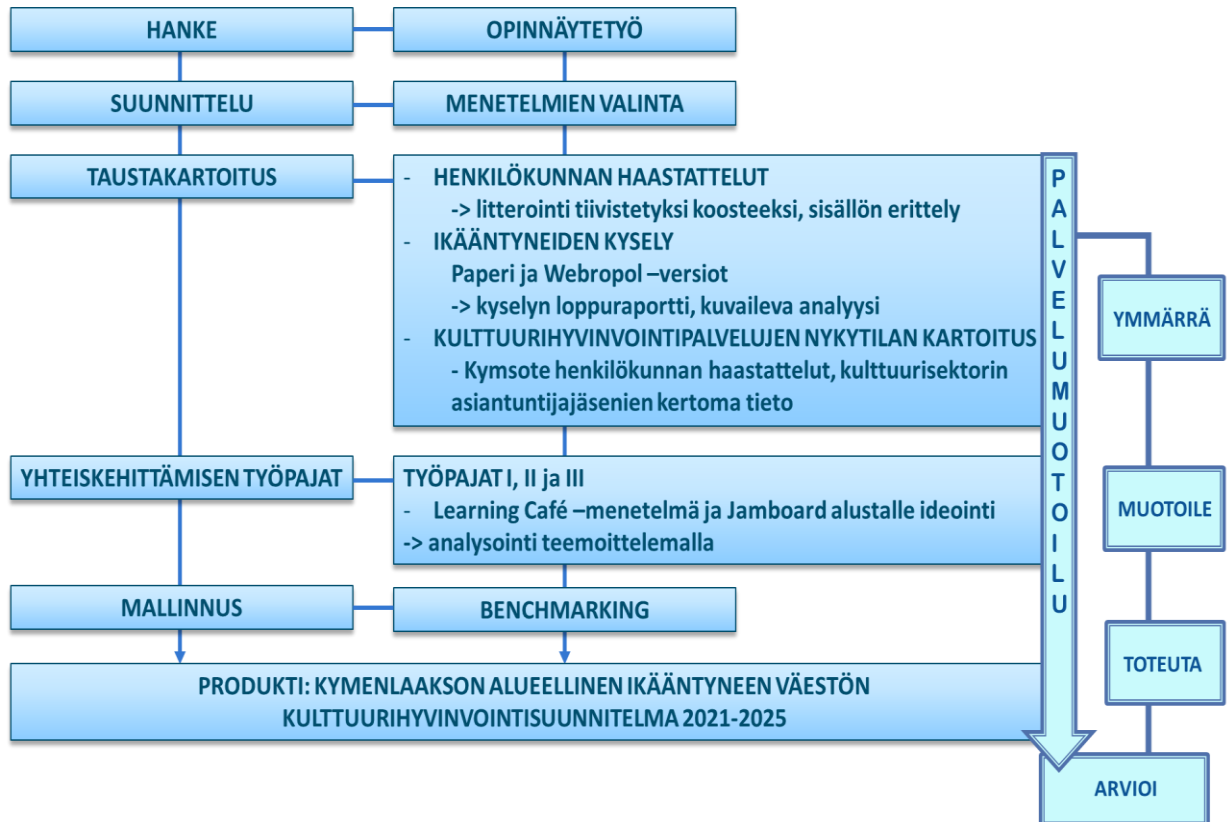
HANKE

OPINNÄYTETYÖ

SUUNNITTELU

MENETELMIEN VALINTA

TAUSTAKARTOITUS

- HENKILÖKUNNAN HAASTATTELUT
-> litterointi tiivistetyksi koosteeksi, sisällön erittely
- IKÄÄNTYNEIDEN KYSELY
Paperi ja Webropol –versiot
-> kyselyn loppuraportti, kuvaileva analyysi
- KULTTUURIHYVINVOINTIPALVELUJEN NYKYTILAN KARTOITUS
- Kymsote henkilökunnan haastattelut, kulttuurisektorin asiantuntijajäsenien kertoma tieto

YHTEISKEHITTÄMISEN TYÖPAJAT

TYÖPAJAT I, II ja III
- Learning Café –menetelmä ja Jamboard alustalle ideointi
-> analysointi teemoittelemalla

MALLINNUS

BENCHMARKING

PRODUKTI: KYMENLAAKSON ALUEELLINEN IKÄÄNTYNEEN VÄESTÖN KULTTUURIHYVINVOINTISUUNNITELMA 2021-2025

PALVELUMUOTOILU

YMMÄRRÄ

MUOTOILE

TOTEUTA

ARVIOI